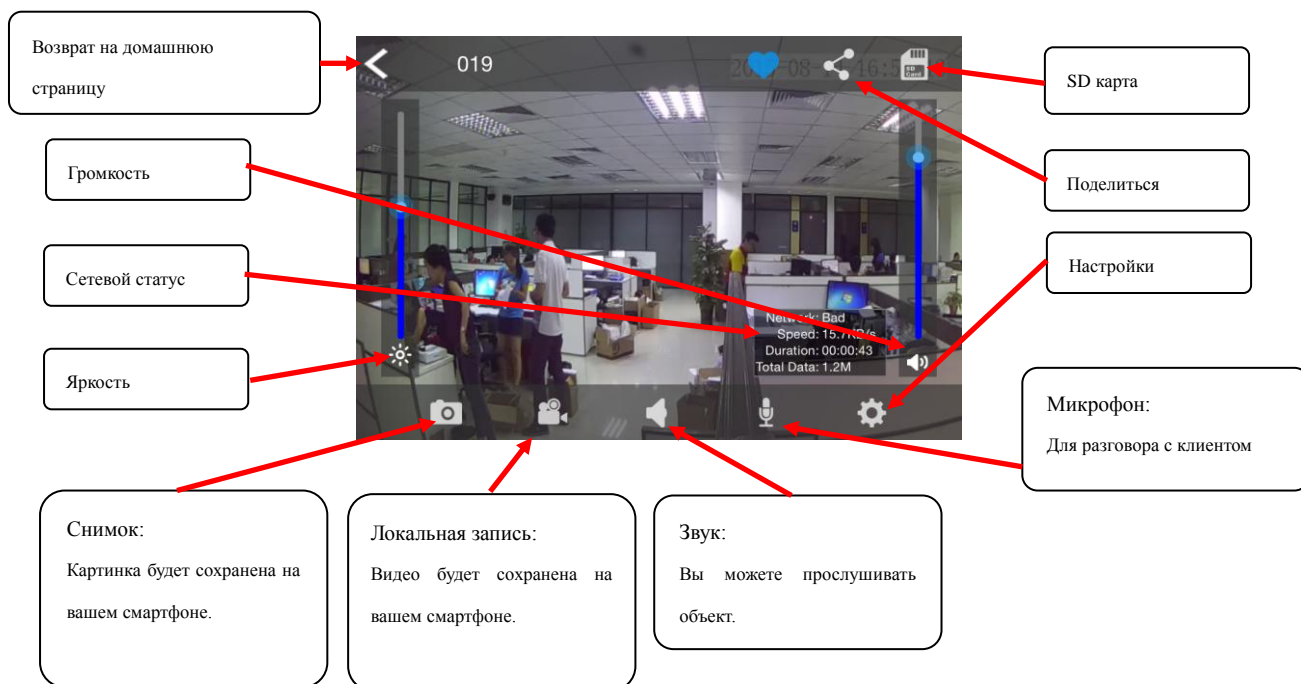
Возврат на домашнюю страницу

019

20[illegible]-08-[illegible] 16:5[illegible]

SD Card

SD карта

Громкость

Поделиться

Сетевой статус

Настройки

Network: Bad
Speed: 15.7KB/s
Duration: 00:00:43
Total Data: 1.2M

Яркость

Микрофон:
Для разговора с клиентом

Снимок:
Картинка будет сохранена на вашем смартфоне.

Локальная запись:
Видео будет сохранена на вашем смартфоне.

Звук:
Вы можете прослушивать объект.